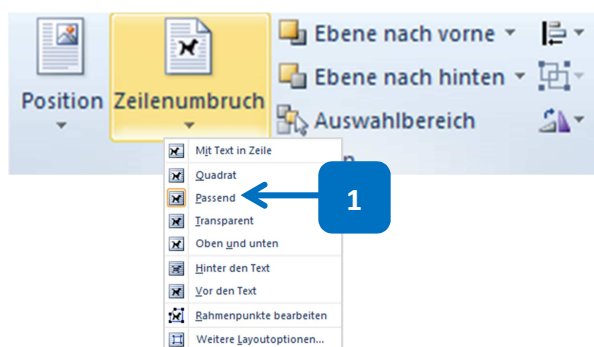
Position
Zeilenumbruch
Ebene nach vorne
Ebene nach hinten
Auswahlbereich

Mit Text in Zeile
Quadrat
Passend
Transparent
Oben und unten
Hinter den Text
Vor den Text
Rahmenpunkte bearbeiten
Weitere Layoutoptionen...

1